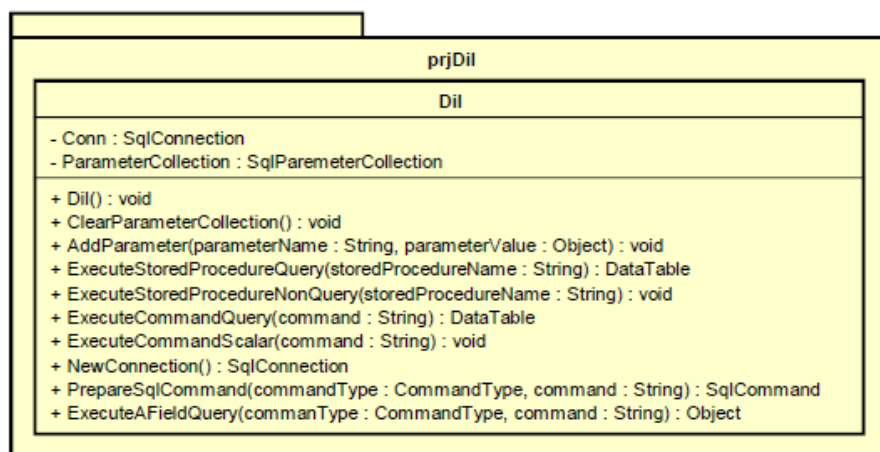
prjDil

Dil

- Conn : SqlConnection
- ParameterCollection : SqlParemeterCollection

+ Dil() : void
+ ClearParameterCollection() : void
+ AddParameter(parameterName : String, parameterValue : Object) : void
+ ExecuteStoredProcedureQuery(storedProcedureName : String) : DataTable
+ ExecuteStoredProcedureNonQuery(storedProcedureName : String) : void
+ ExecuteCommandQuery(command : String) : DataTable
+ ExecuteCommandScalar(command : String) : void
+ NewConnection() : SqlConnection
+ PrepareSqlCommand(commandType : CommandType, command : String) : SqlCommand
+ ExecuteAFieldQuery(commanType : CommandType, command : String) : Object